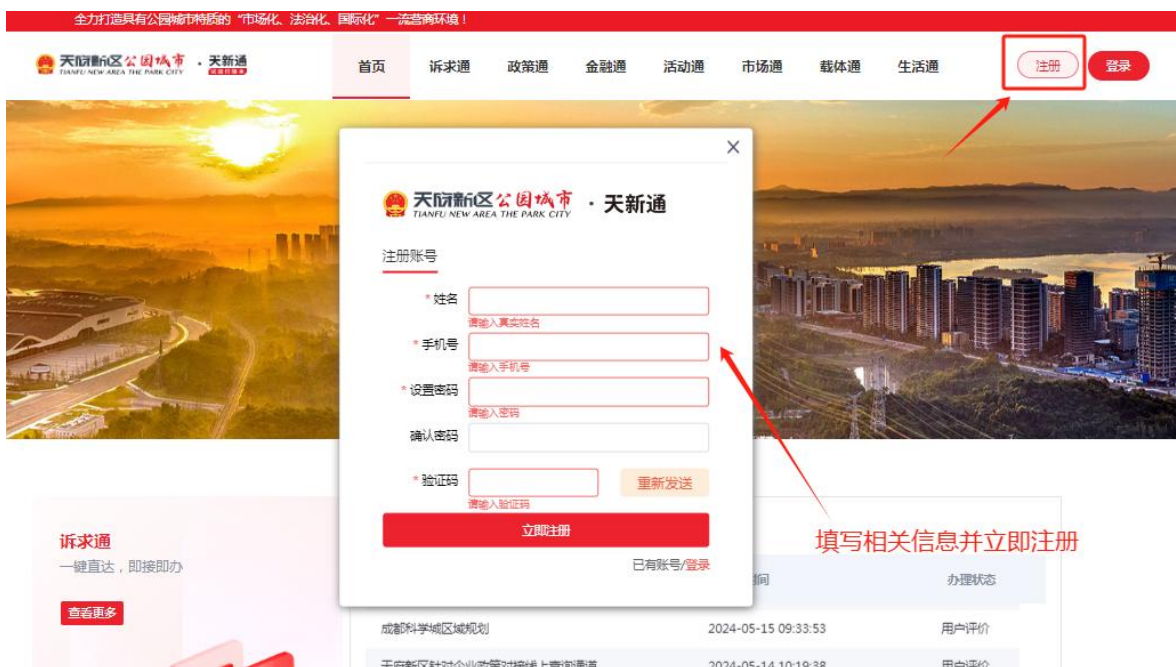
全力打造具有公园城市特质的"市场化、法治化、国际化"一流营商环境！

天府新区公园城市 TIANFU NEW AREA THE PARK CITY · 天新通

首页 诉求通 政策通 金融通 活动通 市场通 载体通 生活通

注册 登录

×

天府新区公园城市 TIANFU NEW AREA THE PARK CITY · 天新通

注册账号

* 姓名
请输入真实姓名

* 手机号
请输入手机号

* 设置密码
请输入密码

确认密码

* 验证码 重新发送
请输入验证码

立即注册

已有账号/登录

填写相关信息并立即注册

诉求通
一键直达，即接即办
查看更多

时间 办理状态

成都科学城区域规划 2024-05-15 09:33:53 用户评价

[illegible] 2024-05-14 10:19:38 用户评价